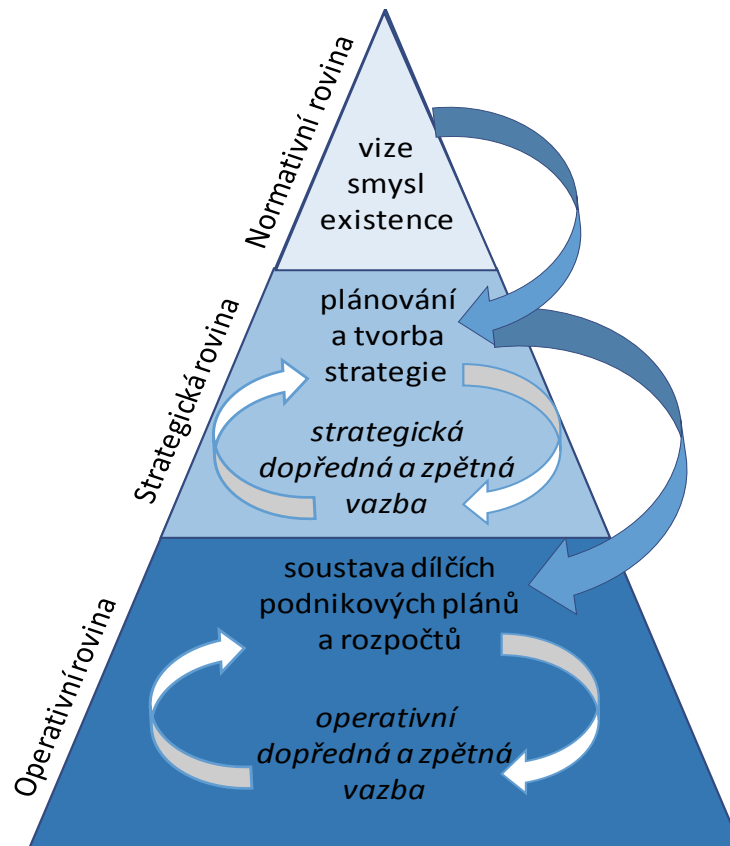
Normativní rovina

vize smysl existence

Strategická rovina

plánování a tvorba strategie

strategická dopředná a zpětná vazba

Operativní rovina

soustava dílčích podnikových plánů a rozpočtů

operativní dopředná a zpětná vazba